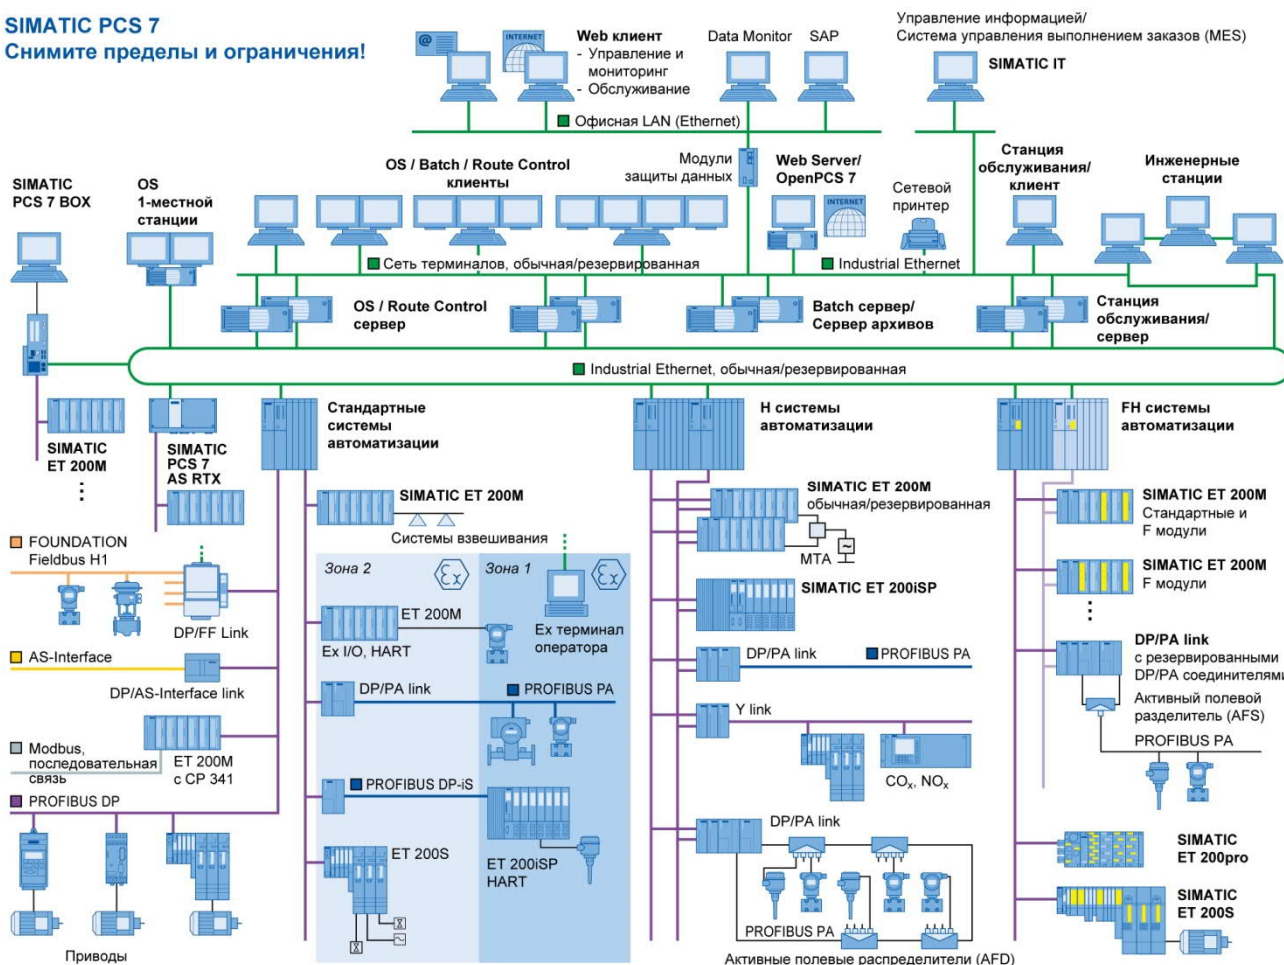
SIMATIC PCS 7
Снимите пределы и ограничения!

INTERNET

Web клиент
- Управление и мониторинг
- Обслуживание

Data Monitor SAP

Управление информацией/
Система управления выполнением заказов (MES)

SIMATIC IT

Офисная LAN (Ethernet)

OS / Batch / Route Control клиенты

Модули защиты данных

Web Server/ OpenPCS 7

INTERNET

Сетевой принтер

Станция обслуживания/ клиент

Инженерные станции

SIMATIC PCS 7 BOX

OS 1-местной станции

Сеть терминалов, обычная/резервированная

Industrial Ethernet

OS / Route Control сервер

Batch сервер/ Сервер архивов

Станция обслуживания/ сервер

Industrial Ethernet, обычная/резервированная

SIMATIC ET 200M
⋮

SIMATIC PCS 7 AS RTX

Стандартные системы автоматизации

H системы автоматизации

FH системы автоматизации

SIMATIC ET 200M

Системы взвешивания

SIMATIC ET 200M обычная/резервированная

MTA

SIMATIC ET 200M Стандартные и F модули

SIMATIC ET 200M F модули
⋮

FOUNDATION Fieldbus H1

DP/FF Link

Зона 2

Зона 1

ET 200M

Ex I/O, HART

Ex терминал оператора

SIMATIC ET 200iSP

DP/PA link

PROFIBUS PA

DP/PA link с резервированными DP/PA соединителями

Активный полевой разделитель (AFS)

PROFIBUS PA

AS-Interface

DP/AS-Interface link

DP/PA link

PROFIBUS PA

Y link

Modbus, последовательная связь

ET 200M с CP 341

$CO_x$, $NO_x$

PROFIBUS DP

PROFIBUS DP-iS

DP/PA link

SIMATIC ET 200pro

ET 200S

ET 200iSP HART

SIMATIC ET 200S

PROFIBUS PA

Приводы

Активные полевые распределители (AFD)